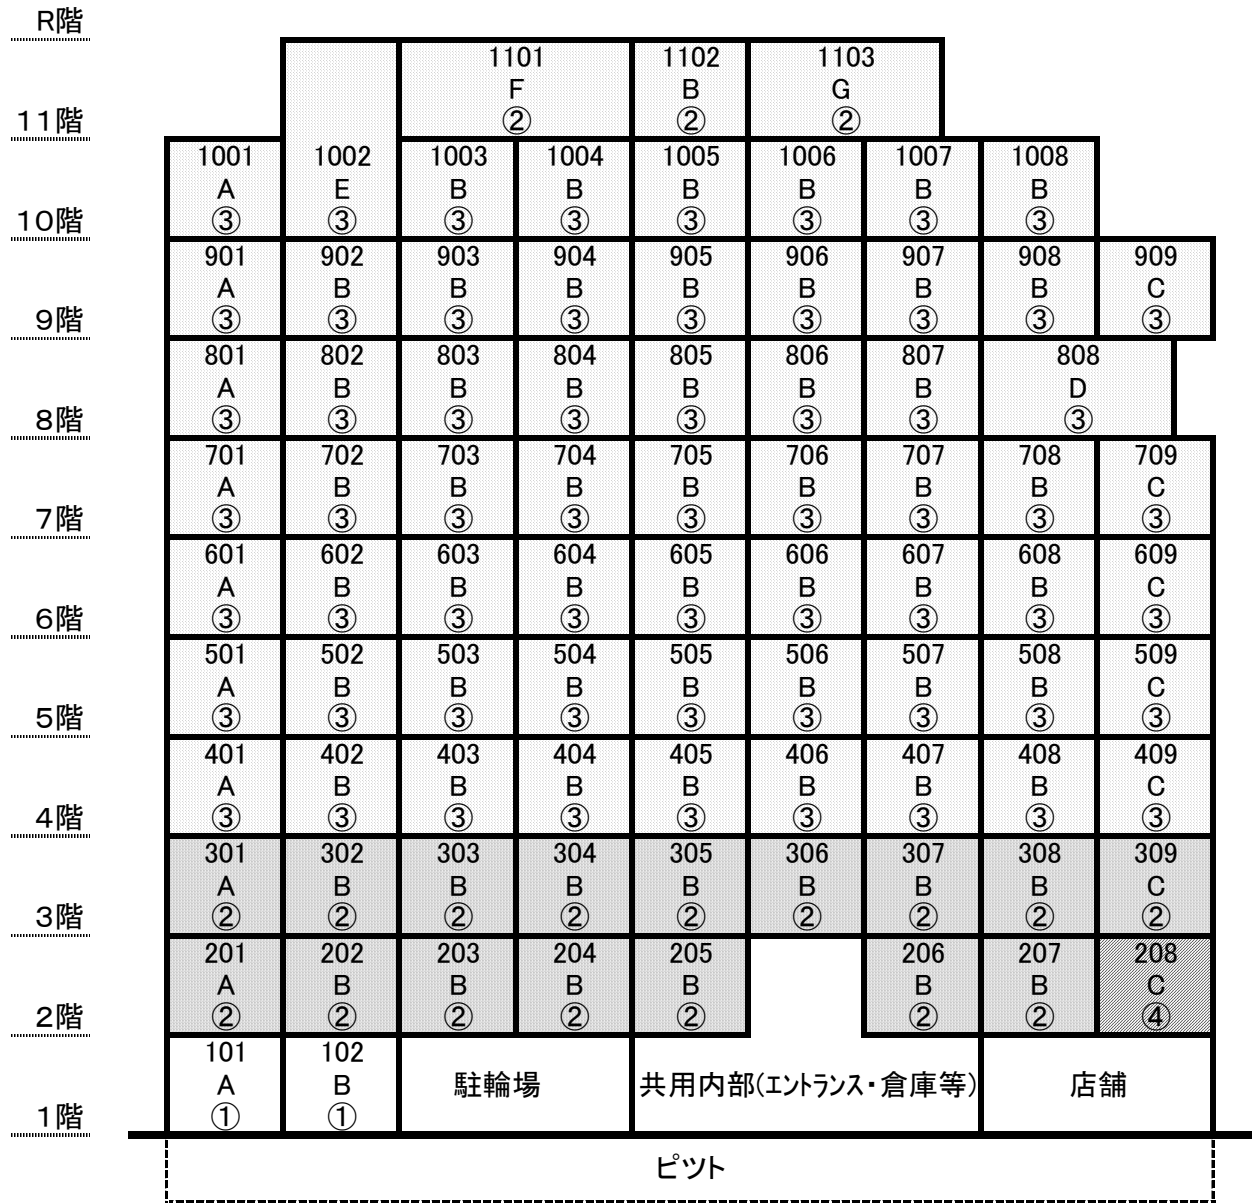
R階

| | | | | | | | | |
|---|---|---|---|---|---|---|---|---|
| | | 1101 F ② | | 1102 B ② | 1103 G ② | | | |

11階

| | | | | | | | | |
|---|---|---|---|---|---|---|---|---|
| 1001 A ③ | 1002 E ③ | 1003 B ③ | 1004 B ③ | 1005 B ③ | 1006 B ③ | 1007 B ③ | 1008 B ③ | |

10階

| | | | | | | | | |
|---|---|---|---|---|---|---|---|---|
| 901 A ③ | 902 B ③ | 903 B ③ | 904 B ③ | 905 B ③ | 906 B ③ | 907 B ③ | 908 B ③ | 909 C ③ |

9階

| | | | | | | | | |
|---|---|---|---|---|---|---|---|---|
| 801 A ③ | 802 B ③ | 803 B ③ | 804 B ③ | 805 B ③ | 806 B ③ | 807 B ③ | 808 D ③ | |

8階

| | | | | | | | | |
|---|---|---|---|---|---|---|---|---|
| 701 A ③ | 702 B ③ | 703 B ③ | 704 B ③ | 705 B ③ | 706 B ③ | 707 B ③ | 708 B ③ | 709 C ③ |

7階

| | | | | | | | | |
|---|---|---|---|---|---|---|---|---|
| 601 A ③ | 602 B ③ | 603 B ③ | 604 B ③ | 605 B ③ | 606 B ③ | 607 B ③ | 608 B ③ | 609 C ③ |

6階

| | | | | | | | | |
|---|---|---|---|---|---|---|---|---|
| 501 A ③ | 502 B ③ | 503 B ③ | 504 B ③ | 505 B ③ | 506 B ③ | 507 B ③ | 508 B ③ | 509 C ③ |

5階

| | | | | | | | | |
|---|---|---|---|---|---|---|---|---|
| 401 A ③ | 402 B ③ | 403 B ③ | 404 B ③ | 405 B ③ | 406 B ③ | 407 B ③ | 408 B ③ | 409 C ③ |

4階

| | | | | | | | | |
|---|---|---|---|---|---|---|---|---|
| 301 A ② | 302 B ② | 303 B ② | 304 B ② | 305 B ② | 306 B ② | 307 B ② | 308 B ② | 309 C ② |

3階

| | | | | | | | | |
|---|---|---|---|---|---|---|---|---|
| 201 A ② | 202 B ② | 203 B ② | 204 B ② | 205 B ② | | 206 B ② | 207 B ② | 208 C ④ |

2階

| | | | | |
|---|---|---|---|---|
| 101 A ① | 102 B ① | 駐輪場 | 共用内部(ｴﾝﾄﾗﾝｽ・倉庫等) | 店舗 |

1階

ピット